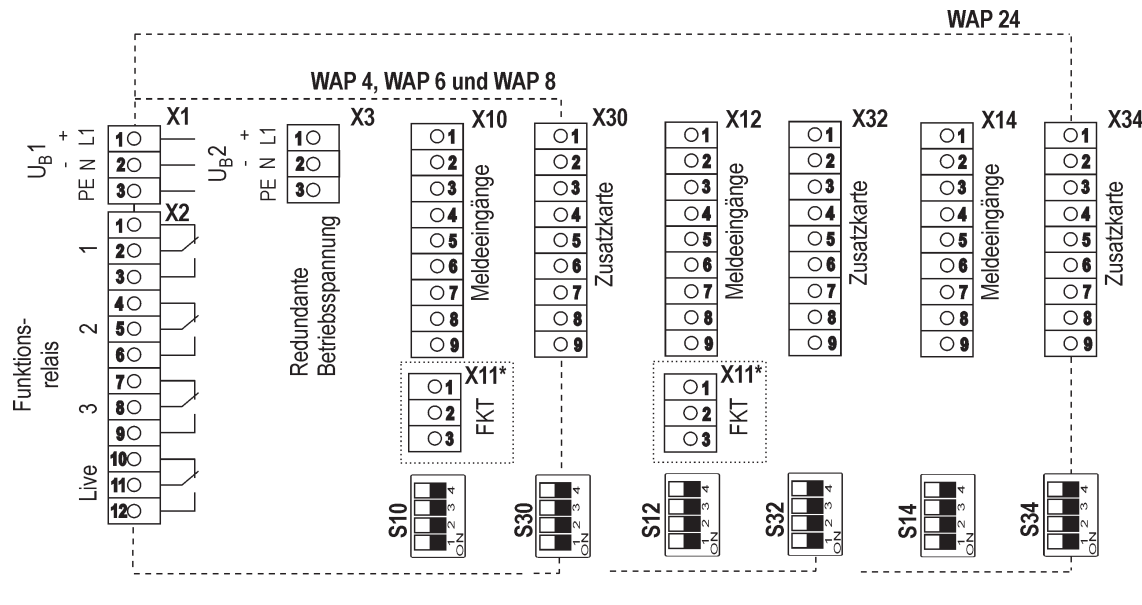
WAP 24

WAP 4, WAP 6 und WAP 8

X1
$U_B1$
- +
PE N L1
1 2 3

X2
1 2 3 4 5 6 7 8 9 10 11 12
1
2
3
Live
Funktions-
relais

$U_B2$
- +
PE N L1
X3
1 2 3
Redundante
Betriebsspannung

X10
1 2 3 4 5 6 7 8 9
Meldeeingänge

X11*
1 2 3
FKT

X30
1 2 3 4 5 6 7 8 9
Zusatzkarte

X12
1 2 3 4 5 6 7 8 9
Meldeeingänge

X11*
1 2 3
FKT

X32
1 2 3 4 5 6 7 8 9
Zusatzkarte

X14
1 2 3 4 5 6 7 8 9
Meldeeingänge

X34
1 2 3 4 5 6 7 8 9
Zusatzkarte

S10
ON 1 2 3 4

S30
ON 1 2 3 4

S12
ON 1 2 3 4

S32
ON 1 2 3 4

S14
ON 1 2 3 4

S34
ON 1 2 3 4